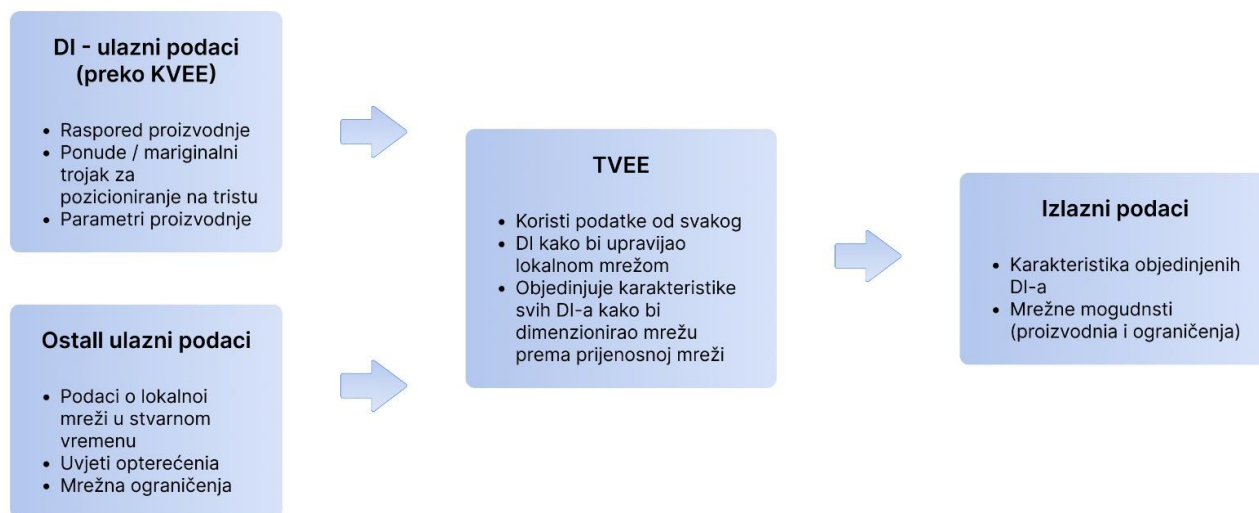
DI - ulazni podaci (preko KVEE)

- Raspored proizvodnje
- Ponude / mariginalni trojak za pozicioniranje na tristu
- Parametri proizvodnje

Ostall ulazni podaci

- Podaci o lokalnoi mreži u stvarnom vremenu
- Uvjeti opterećenia
- Mrežna ograničenja

TVEE

- Koristi podatke od svakog
- DI kako bi upravijao lokalnom mrežom
- Objedinjuje karakteristike svih DI-a kako bi dimenzionirao mrežu prema prijenosnoj mreži

Izlazni podaci

- Karakteristika objedinjenih DI-a
- Mrežne mogudnsti (proizvodnia i ograničenja)